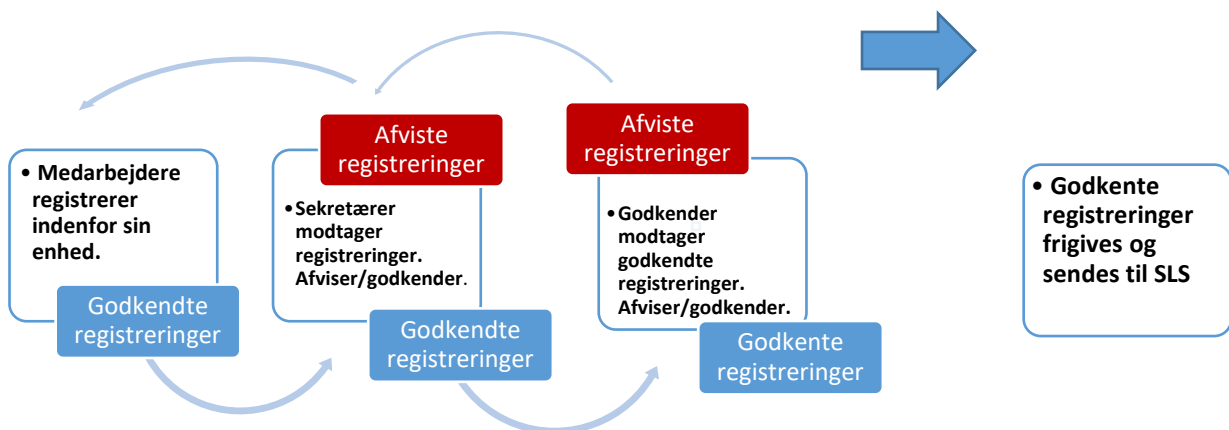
• Medarbejdere registrerer indenfor sin enhed.

Godkendte registreringer

Afviste registreringer

•Sekretærer modtager registreringer. Afviser/godkender.

Godkendte registreringer

Afviste registreringer

•Godkender modtager godkendte registreringer. Afviser/godkender.

Godkente registreringer

• Godkente registreringer frigives og sendes til SLS